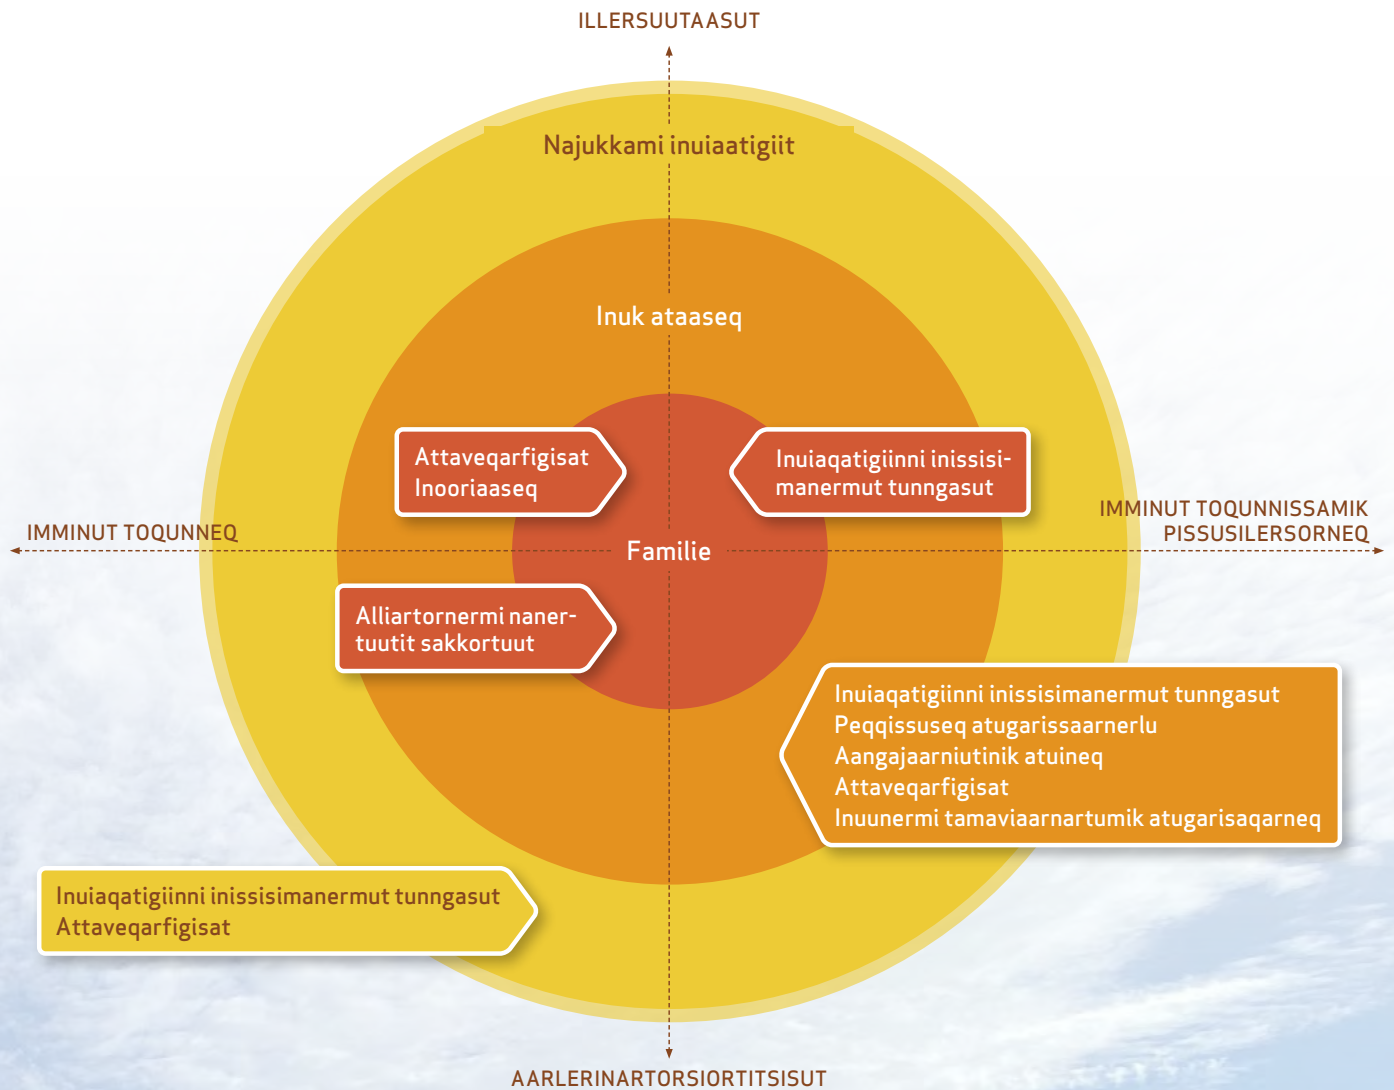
ILLERSUUTAASUT

Najukkami inuiaatigiit

Inuk ataaseq

Attaveqarfigisat
Inooriaaseq

Inuiaqatigiinni inissisimanermut tunngasut

IMMINUT TOQUNNEQ

Familie

IMMINUT TOQUNNISSAMIK PISSUSILERSORNEQ

Alliartornermi nanertuutit sakkortuut

Inuiaqatigiinni inissisimanermut tunngasut
Peqqissuseq atugarissaarnerlu
Aangajaarniutinik atuineq
Attaveqarfigisat
Inuunermi tamaviaarnartumik atugarisaqarneq

Inuiaqatigiinni inissisimanermut tunngasut
Attaveqarfigisat

AARLERINARTORSIORTITSISUT